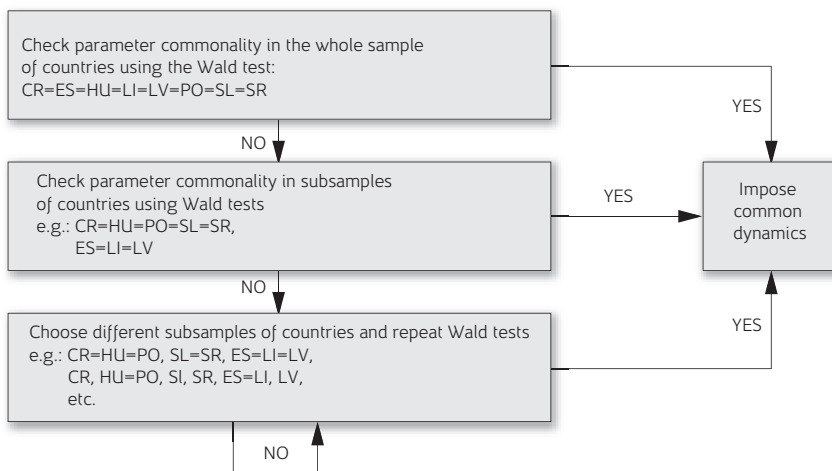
Check parameter commonality in the whole sample of countries using the Wald test:
CR=ES=HU=LI=LV=PO=SL=SR

YES

NO

Check parameter commonality in subsamples of countries using Wald tests
e.g.: CR=HU=PO=SL=SR,
ES=LI=LV

YES

Impose common dynamics

NO

Choose different subsamples of countries and repeat Wald tests
e.g.: CR=HU=PO, SL=SR, ES=LI=LV,
CR, HU=PO, Sl, SR, ES=LI, LV,
etc.

YES

NO